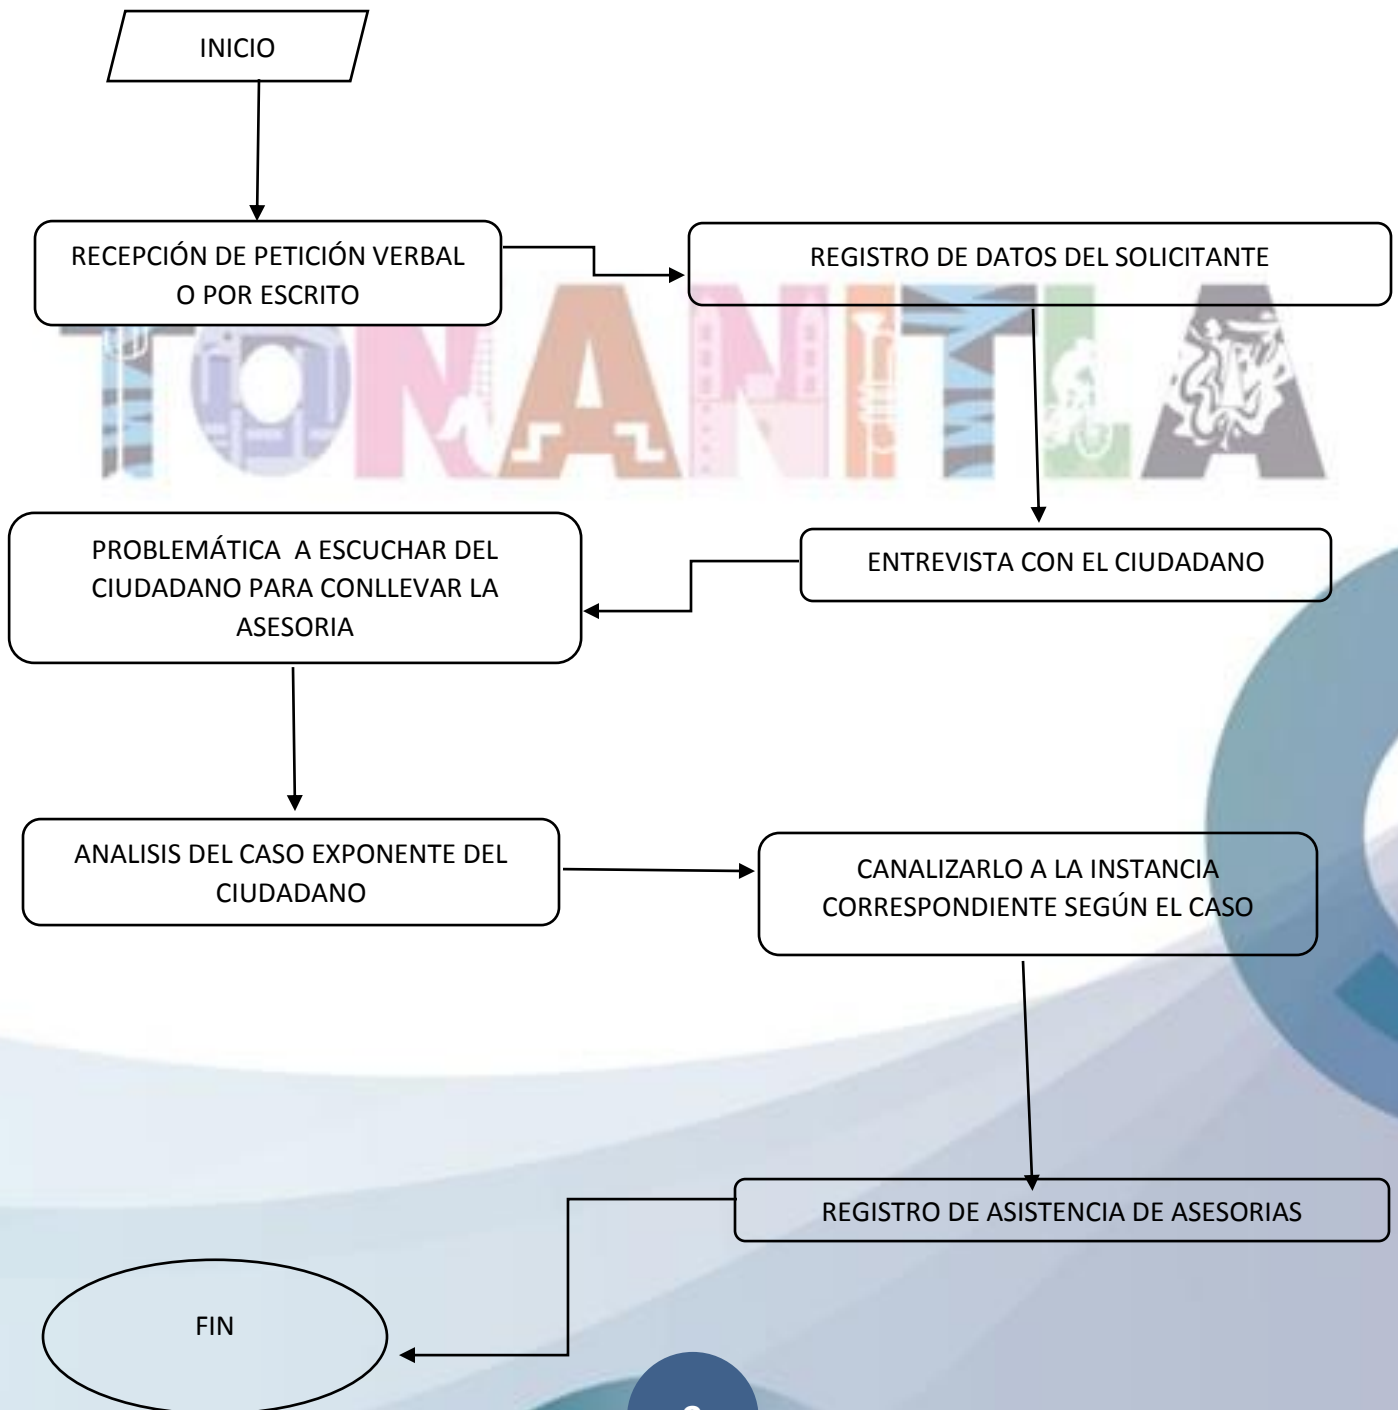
INICIO

RECEPCIÓN DE PETICIÓN VERBAL O POR ESCRITO

REGISTRO DE DATOS DEL SOLICITANTE

TONALA

ENTREVISTA CON EL CIUDADANO

PROBLEMÁTICA A ESCUCHAR DEL CIUDADANO PARA CONLLEVAR LA ASESORIA

ANALISIS DEL CASO EXPONENTE DEL CIUDADANO

CANALIZARLO A LA INSTANCIA CORRESPONDIENTE SEGÚN EL CASO

REGISTRO DE ASISTENCIA DE ASESORIAS

FIN